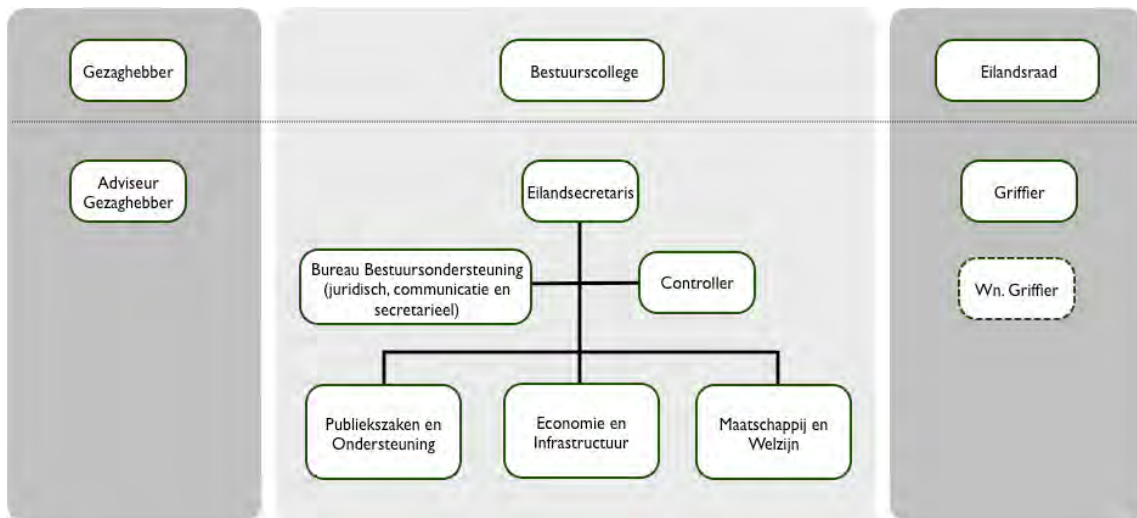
Gezaghebber

Bestuurscollege

Eilandsraad

Adviseur Gezaghebber

Eilandsecretaris

Griffier

Bureau Bestuursondersteuning (juridisch, communicatie en secretarieel)

Controller

Wn. Griffier

Publiekszaken en Ondersteuning

Economie en Infrastructuur

Maatschappij en Welzijn